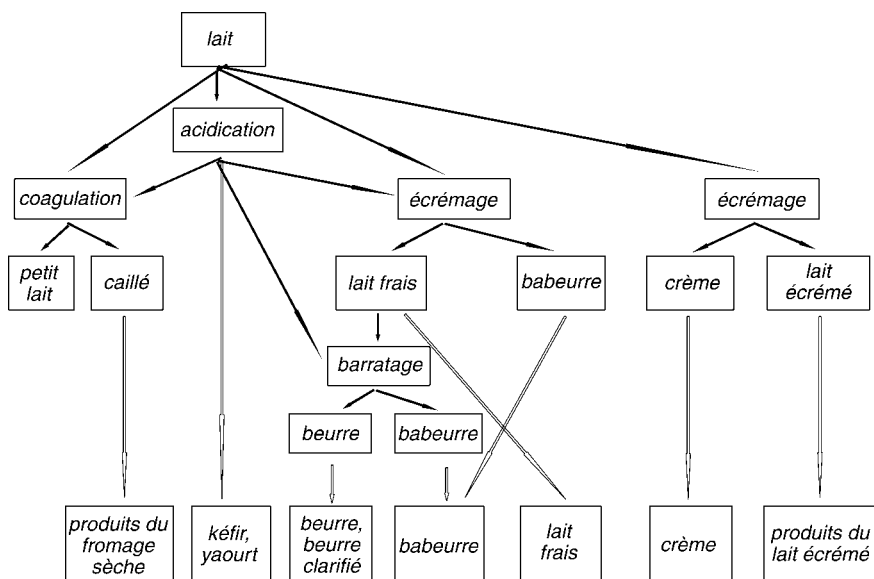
lait

acidication

coagulation

écrémage

écrémage

petit lait

caillé

lait frais

babeurre

crème

lait écrémé

barratage

beurre

babeurre

produits du fromage sèche

kéfir, yaourt

beurre, beurre clarifié

babeurre

lait frais

crème

produits du lait écrémé